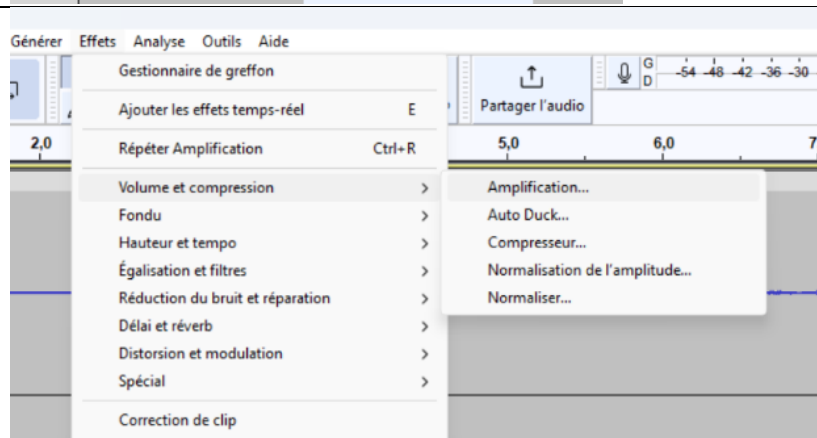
Générer Effets Analyse Outils Aide

Gestionnaire de greffon

Ajouter les effets temps-réel E

Répéter Amplification Ctrl+R

Volume et compression >
Fondu >
Hauteur et tempo >
Égalisation et filtres >
Réduction du bruit et réparation >
Délai et réverb >
Distorsion et modulation >
Spécial >

Correction de clip

Amplification...
Auto Duck...
Compresseur...
Normalisation de l'amplitude...
Normaliser...

Partager l'audio

G
D
-54 -48 -42 -36 -30

2,0
5,0
6,0
7